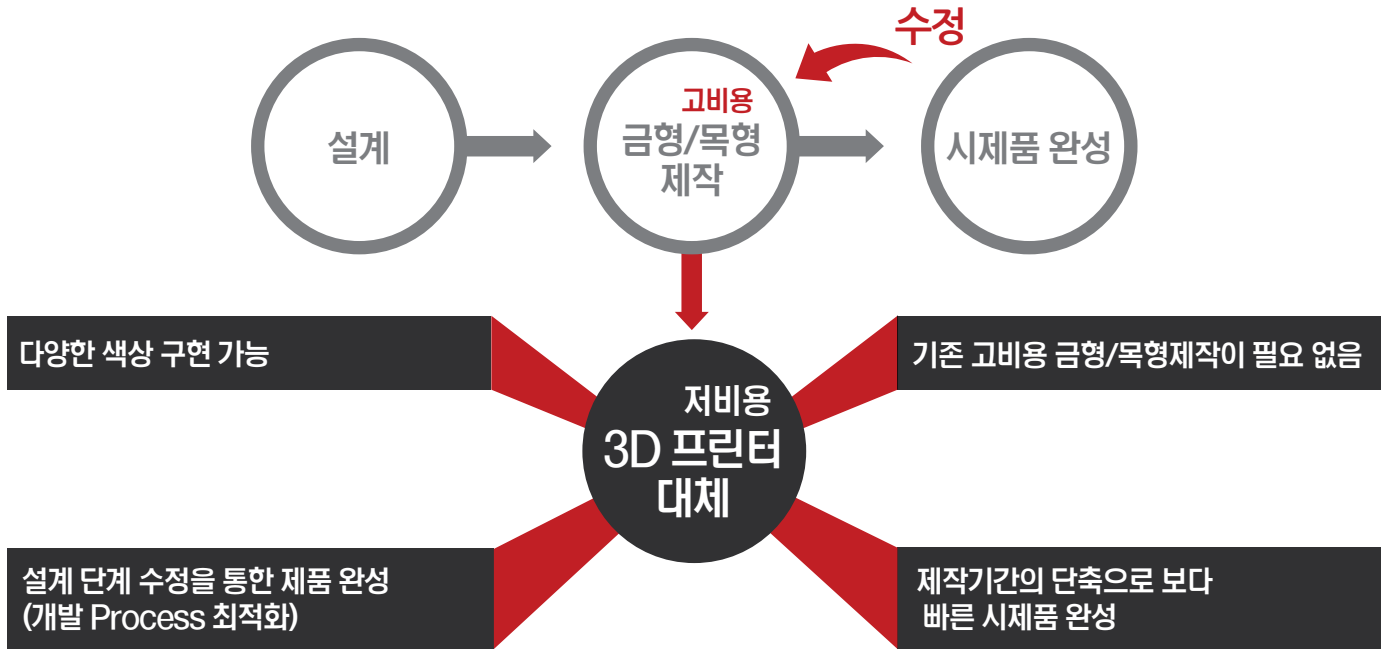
수정

설계

고비용
금형/목형
제작

시제품 완성

다양한 색상 구현 가능

기존 고비용 금형/목형제작이 필요 없음

저비용
3D 프린터
대체

설계 단계 수정을 통한 제품 완성
(개발 Process 최적화)

제작기간의 단축으로 보다
빠른 시제품 완성